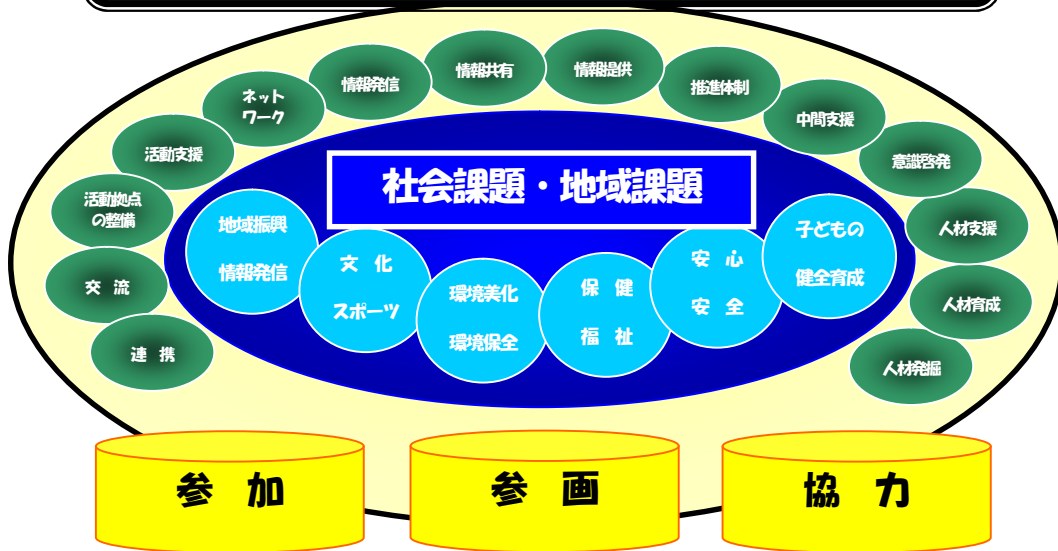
情報共有

情報提供

情報発信

推進体制

ネット
ワーク

中間支援

活動支援

意識啓発

社会課題・地域課題

活動拠点
の整備

人材支援

地域振興

情報発信

文　化

スポーツ

環境美化

環境保全

保　健

福　祉

安　心

安　全

子どもの

健全育成

交　流

人材育成

連　携

人材発掘

参　加

参　画

協　力